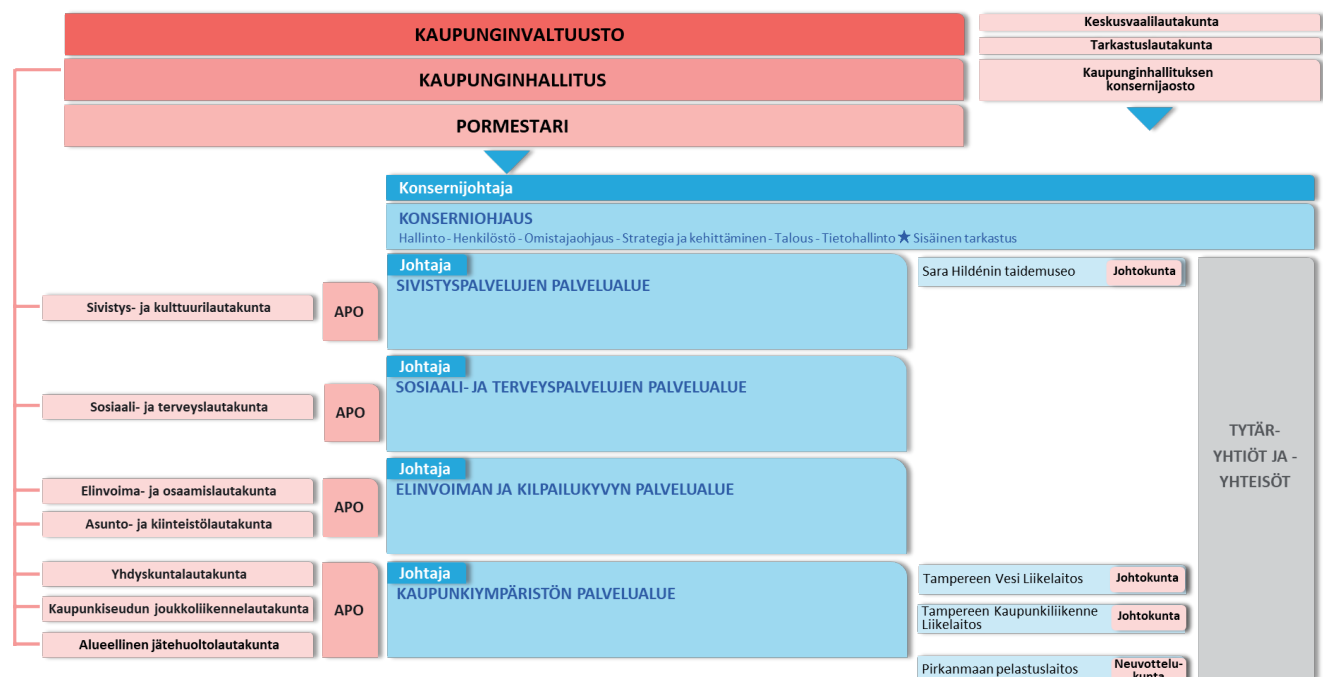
KAUPUNGINVALTUUSTO

Keskusvaalilautakunta

Tarkastuslautakunta

KAUPUNGINHALLITUS

Kaupunginhallituksen konsernijaosto

PORMESTARI

Konsernijohtaja

KONSERNIOHJAUS
Hallinto - Henkilöstö - Omistajaohjaus - Strategia ja kehittäminen - Talous - Tietohallinto ★ Sisäinen tarkastus

Sivistys- ja kulttuurilautakunta

APO

Johtaja
SIVISTYSPALVELUJEN PALVELUALUE

Sara Hildénin taidemuseo Johtokunta

Sosiaali- ja terveyslautakunta

APO

Johtaja
SOSIAALI- JA TERVEYSPALVELUJEN PALVELUALUE

TYTÄR-YHTIÖT JA -YHTEISÖT

Elinvoima- ja osaamislautakunta

Asunto- ja kiinteistölautakunta

APO

Johtaja
ELINVOIMAN JA KILPAILUKYVYN PALVELUALUE

Yhdyskuntalautakunta

Kaupunkiseudun joukkoliikennelautakunta

Alueellinen jätehuoltolautakunta

APO

Johtaja
KAUPUNKIYMPÄRISTÖN PALVELUALUE

Tampereen Vesi Liikelaitos Johtokunta

Tampereen Kaupunkiliikenne Liikelaitos Johtokunta

Pirkanmaan pelastuslaitos Neuvottelu-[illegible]